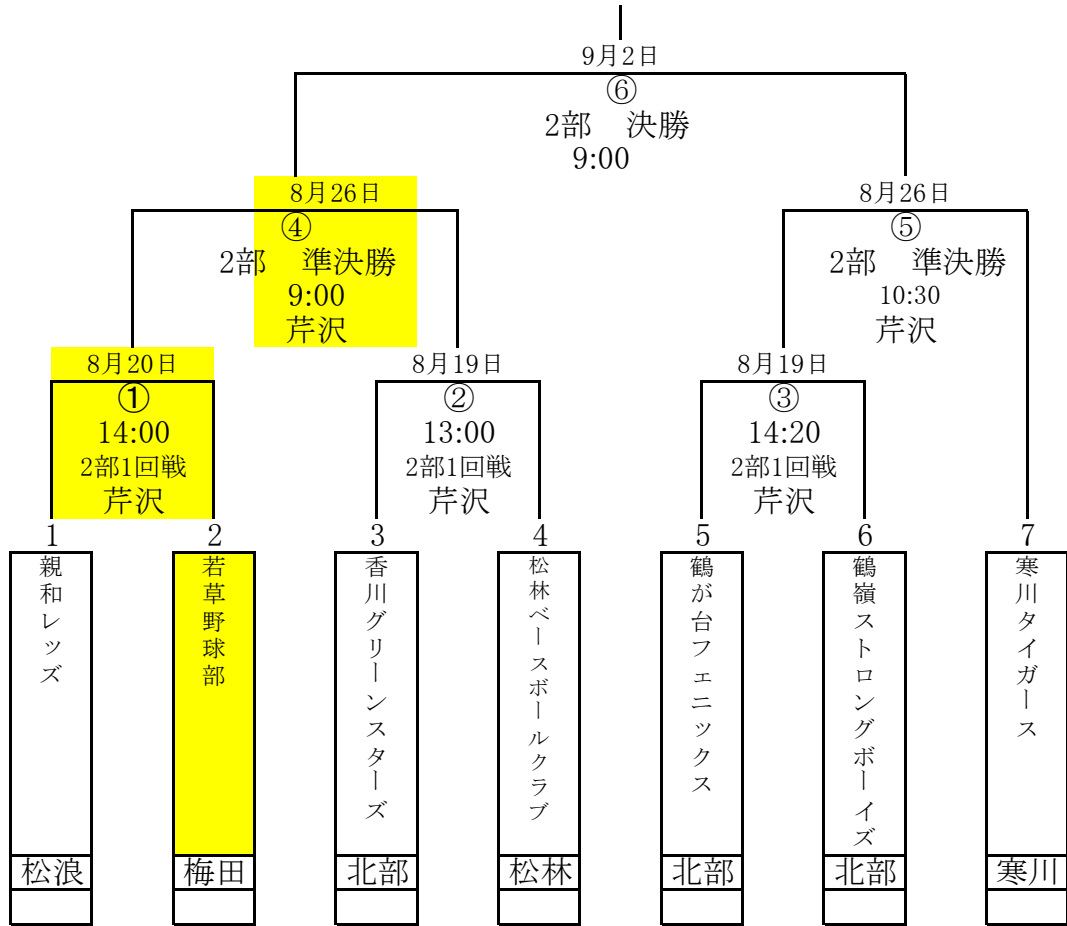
9月2日
⑥
2部　決勝
9:00

8月26日
④
2部　準決勝
9:00
芹沢

8月26日
⑤
2部　準決勝
10:30
芹沢

8月20日
①
14:00
2部1回戦
芹沢

8月19日
②
13:00
2部1回戦
芹沢

8月19日
③
14:20
2部1回戦
芹沢

1
親和レッズ
松浪

2
若草野球部
梅田

3
香川グリーンスターズ
北部

4
松林ベースボールクラブ
松林

5
鶴が台フェニックス
北部

6
鶴嶺ストロングボーイズ
北部

7
寒川タイガース
寒川